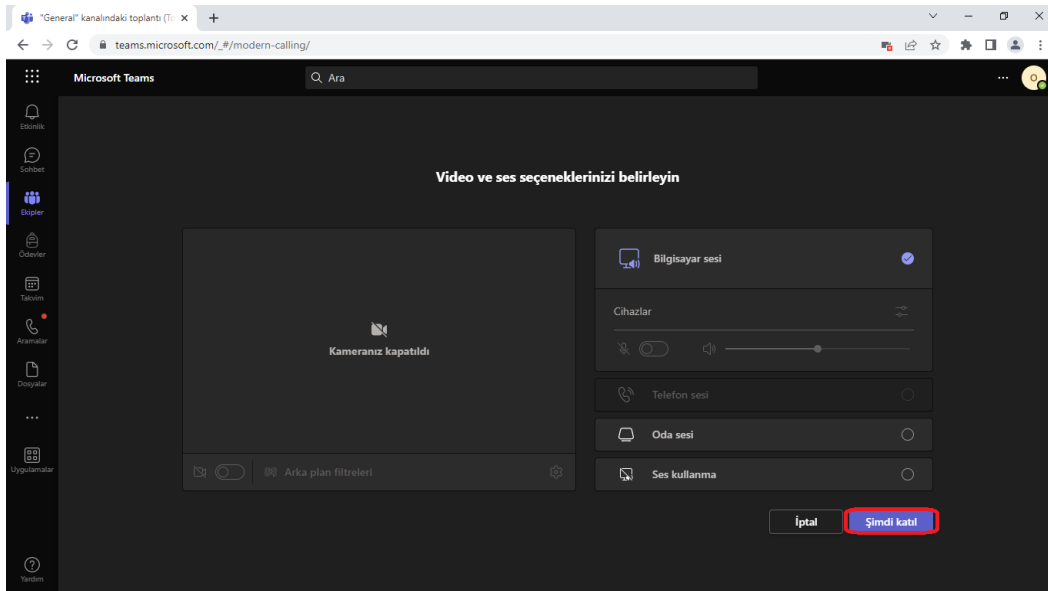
"General" kanalındaki toplantı (Te ×
teams.microsoft.com/_#/modern-calling/
Microsoft Teams
Ara
Etkinlik
Sohbet
Ekipler
Ödevler
Takvim
Aramalar
Dosyalar
...
Uygulamalar
Yardım

Video ve ses seçeneklerinizi belirleyin

Kameranız kapatıldı

Arka plan filtreleri

Bilgisayar sesi
Cihazlar
Telefon sesi
Oda sesi
Ses kullanma

İptal
Şimdi katıl